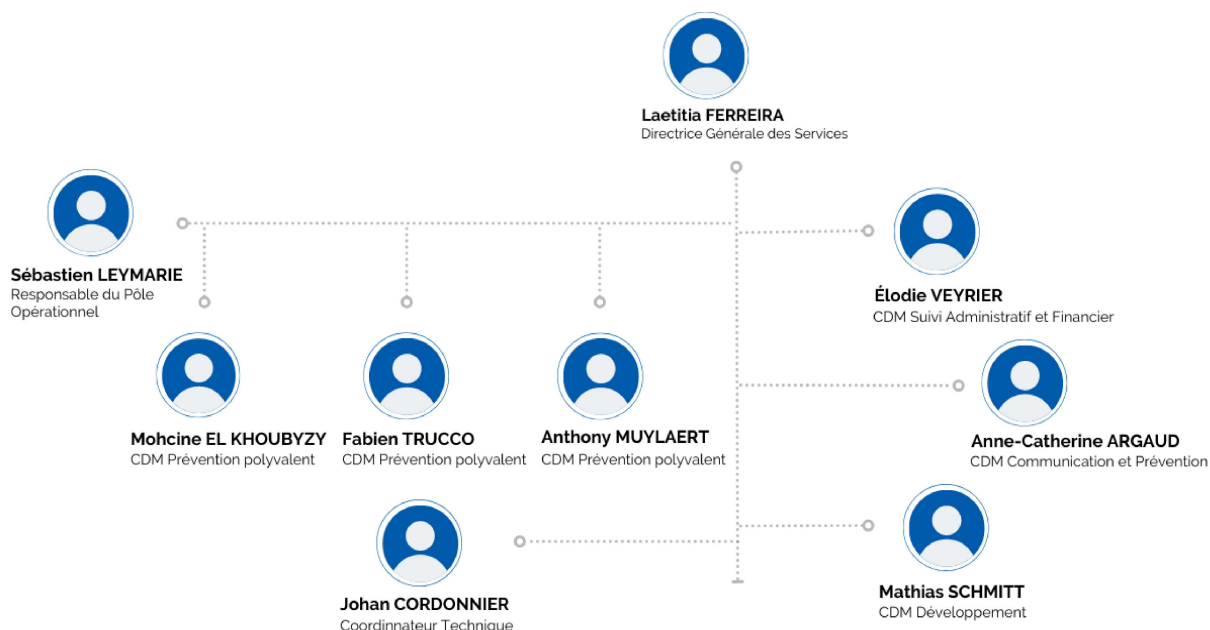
Laetitia FERREIRA
Directrice Générale des Services

Sébastien LEYMARIE
Responsable du Pôle Opérationnel

Élodie VEYRIER
CDM Suivi Administratif et Financier

Mohcine EL KHOUBYZY
CDM Prévention polyvalent

Fabien TRUCCO
CDM Prévention polyvalent

Anthony MUYLAERT
CDM Prévention polyvalent

Anne-Catherine ARGAUD
CDM Communication et Prévention

Johan CORDONNIER
Coordinnateur Technique

Mathias SCHMITT
CDM Développement